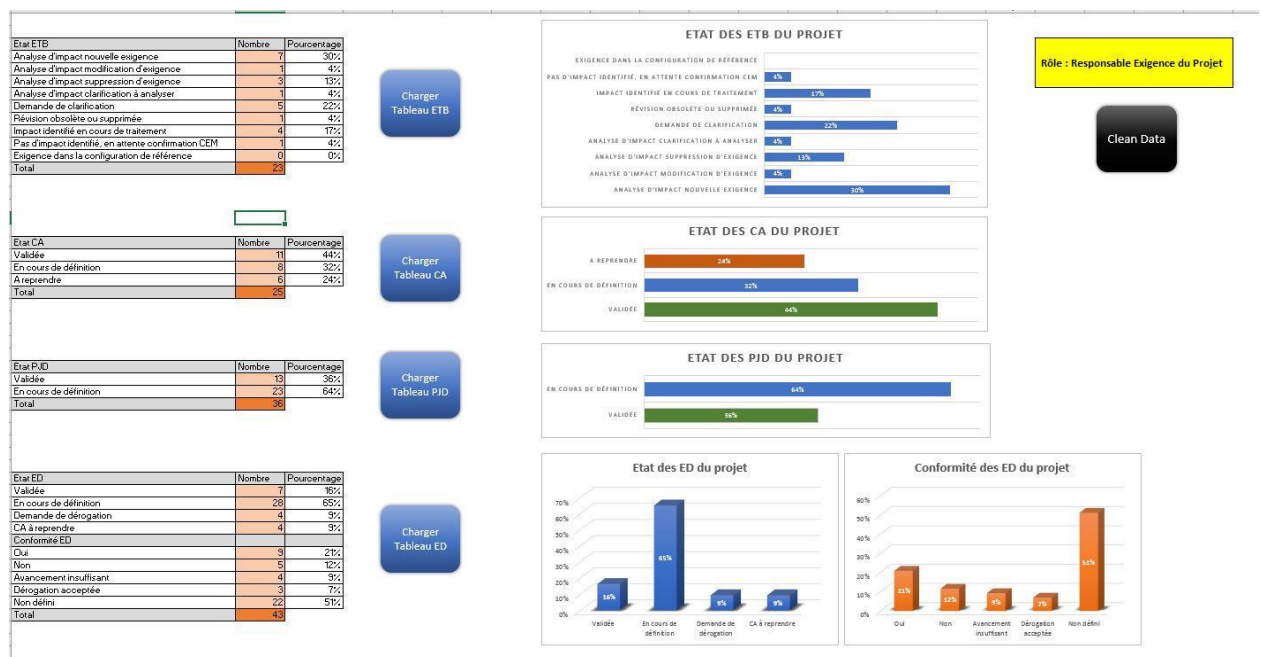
| Etat ETB | Nombre | Pourcentage |
|---|---|---|
| Analyse d'impact nouvelle exigence | 7 | 30% |
| Analyse d'impact modification d'exigence | 1 | 4% |
| Analyse d'impact suppression d'exigence | 3 | 13% |
| Analyse d'impact clarification à analyser | 1 | 4% |
| Demande de clarification | 5 | 22% |
| Révision obsolète ou supprimée | 1 | 4% |
| Impact identifié en cours de traitement | 4 | 17% |
| Pas d'impact identifié, en attente confirmation CEM | 1 | 4% |
| Exigence dans la configuration de référence | 0 | 0% |
| Total | 23 | |

Charger Tableau ETB

ETAT DES ETB DU PROJET

EXIGENCE DANS LA CONFIGURATION DE RÉFÉRENCE
PAS D'IMPACT IDENTIFIÉ, EN ATTENTE CONFIRMATION CEM 4%
IMPACT IDENTIFIÉ EN COURS DE TRAITEMENT 17%
RÉVISION OBSOLÈTE OU SUPPRIMÉE 4%
DEMANDE DE CLARIFICATION 22%
ANALYSE D'IMPACT CLARIFICATION À ANALYSER 4%
ANALYSE D'IMPACT SUPPRESSION D'EXIGENCE 13%
ANALYSE D'IMPACT MODIFICATION D'EXIGENCE 4%
ANALYSE D'IMPACT NOUVELLE EXIGENCE 30%

Rôle : Responsable Exigence du Projet

Clean Data

| Etat CA | Nombre | Pourcentage |
|---|---|---|
| Validée | 11 | 44% |
| En cours de définition | 8 | 32% |
| A reprendre | 6 | 24% |
| Total | 25 | |

Charger Tableau CA

ETAT DES CA DU PROJET

A REPRENDRE 24%
EN COURS DE DÉFINITION 32%
VALIDÉE 64%

| Etat PJD | Nombre | Pourcentage |
|---|---|---|
| Validée | 13 | 36% |
| En cours de définition | 23 | 64% |
| Total | 36 | |

Charger Tableau PJD

ETAT DES PJD DU PROJET

EN COURS DE DÉFINITION 64%
VALIDÉE 36%

| Etat ED | Nombre | Pourcentage |
|---|---|---|
| Validée | 7 | 16% |
| En cours de définition | 28 | 65% |
| Demande de dérogation | 4 | 9% |
| CA à reprendre | 4 | 9% |
| Conformité ED | | |
| Oui | 9 | 21% |
| Non | 5 | 12% |
| Avancement insuffisant | 4 | 9% |
| Dérogation acceptée | 3 | 7% |
| Non défini | 22 | 51% |
| Total | 43 | |

Charger Tableau ED

Etat des ED du projet

70% 60% 50% 40% 30% 20% 10% 0%
16% 65% 9% 9%
Validée En cours de définition Demande de dérogation CA à reprendre

Conformité des ED du projet

60% 50% 40% 30% 20% 10% 0%
21% 12% 9% 7% 51%
Oui Non Avancement insuffisant Dérogation acceptée Non défini